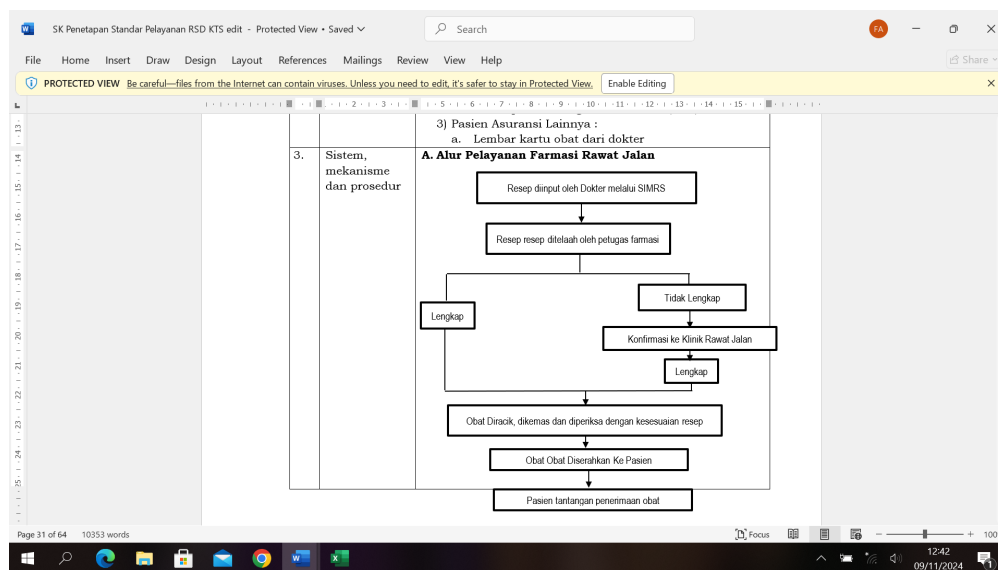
SK Penetapan Standar Pelayanan RSD KTS edit - Protected View • Saved

Search

FA

File Home Insert Draw Design Layout References Mailings Review View Help

Share

PROTECTED VIEW Be careful—files from the Internet can contain viruses. Unless you need to edit, it's safer to stay in Protected View. Enable Editing

3) Pasien Asuransi Lainnya :
a. Lembar kartu obat dari dokter

| 3. | Sistem, mekanisme dan prosedur | A. Alur Pelayanan Farmasi Rawat Jalan |
|---|---|---|

Resep diinput oleh Dokter melalui SIMRS

Resep resep ditelaah oleh petugas farmasi

Lengkap

Tidak Lengkap

Konfirmasi ke Klinik Rawat Jalan

Lengkap

Obat Diracik, dikemas dan diperiksa dengan kesesuaian resep

Obat Obat Diserahkan Ke Pasien

Pasien tantangan penerimaan obat

Page 31 of 64 10353 words

Focus

100

12:42
09/11/2024